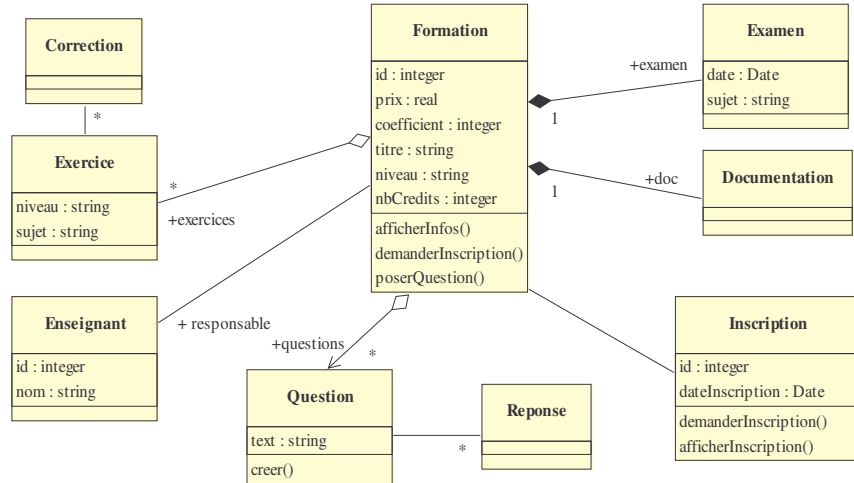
Correction

*

Exercice

niveau : string
sujet : string

*

+exercices

Formation

id : integer
prix : real
coefficient : integer
titre : string
niveau : string
nbCredits : integer

afficherInfos()
demanderInscription()
poserQuestion()

+examen

1

Examen

date : Date
sujet : string

1

+doc

Documentation

Enseignant

id : integer
nom : string

+ responsable

+questions

*

Question

text : string

creer()

*

Reponse

Inscription

id : integer
dateInscription : Date

demanderInscription()
afficherInscription()